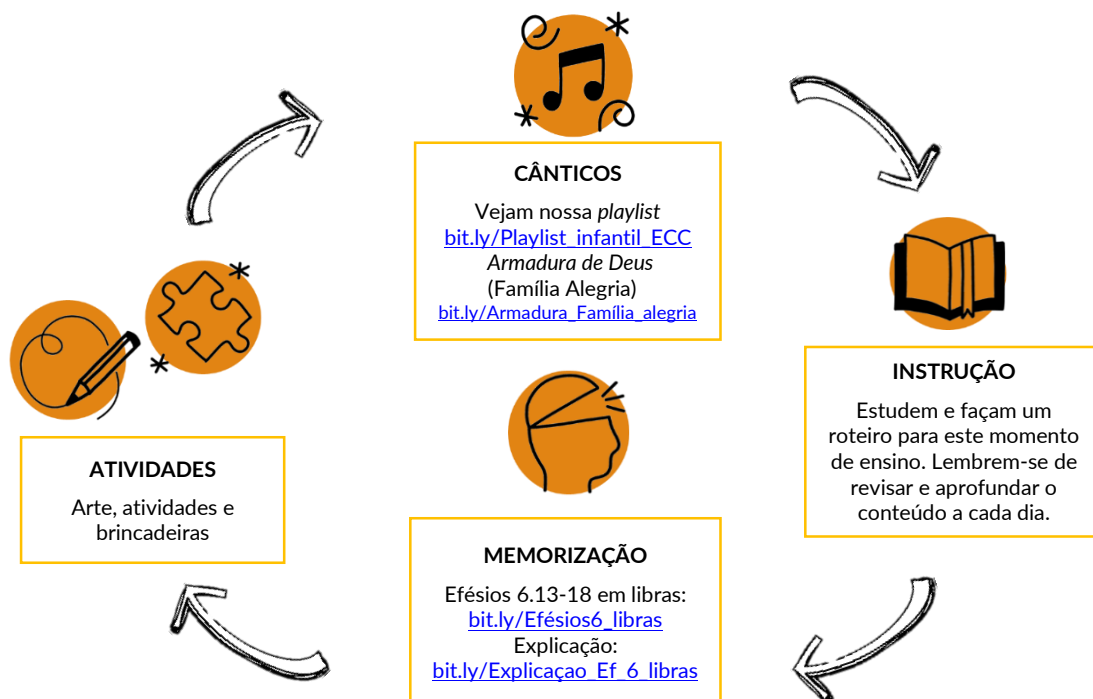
CÂNTICOS

Vejam nossa *playlist*
bit.ly/Playlist_infantil_ECC
*Armadura de Deus*
(Família Alegria)
bit.ly/Armadura_Família_alegria

INSTRUÇÃO

Estudem e façam um roteiro para este momento de ensino. Lembrem-se de revisar e aprofundar o conteúdo a cada dia.

MEMORIZAÇÃO

Efésios 6.13-18 em libras:
bit.ly/Efésios6_libras
Explicação:
bit.ly/Explicaçao_Ef_6_libras

ATIVIDADES

Arte, atividades e brincadeiras